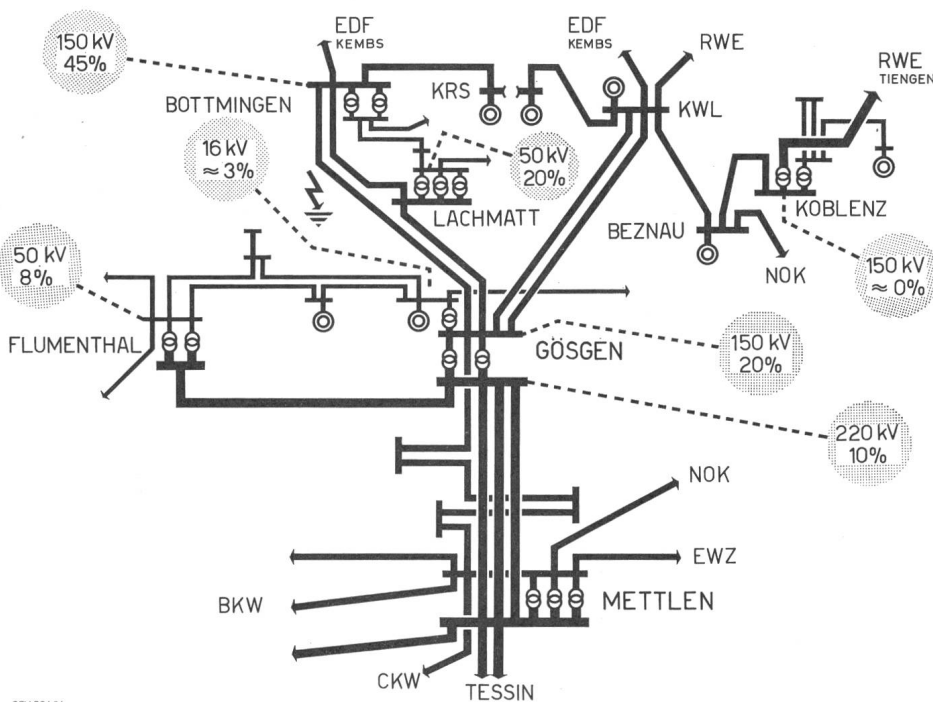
150 kV
45%

EDF
KEMBS

EDF
KEMBS

RWE

RWE
TIENGEN

BOTTMINGEN

KRS

KWL

16 kV
≈3%

50 kV
20%

LACHMATT

BEZNAU

KOBLENZ

50 kV
8%

NOK

150 kV
≈0%

FLUMENTHAL

GÖSGEN

150 kV
20%

220 kV
10%

NOK

EWZ

BKW

METTLEN

CKW

TESSIN